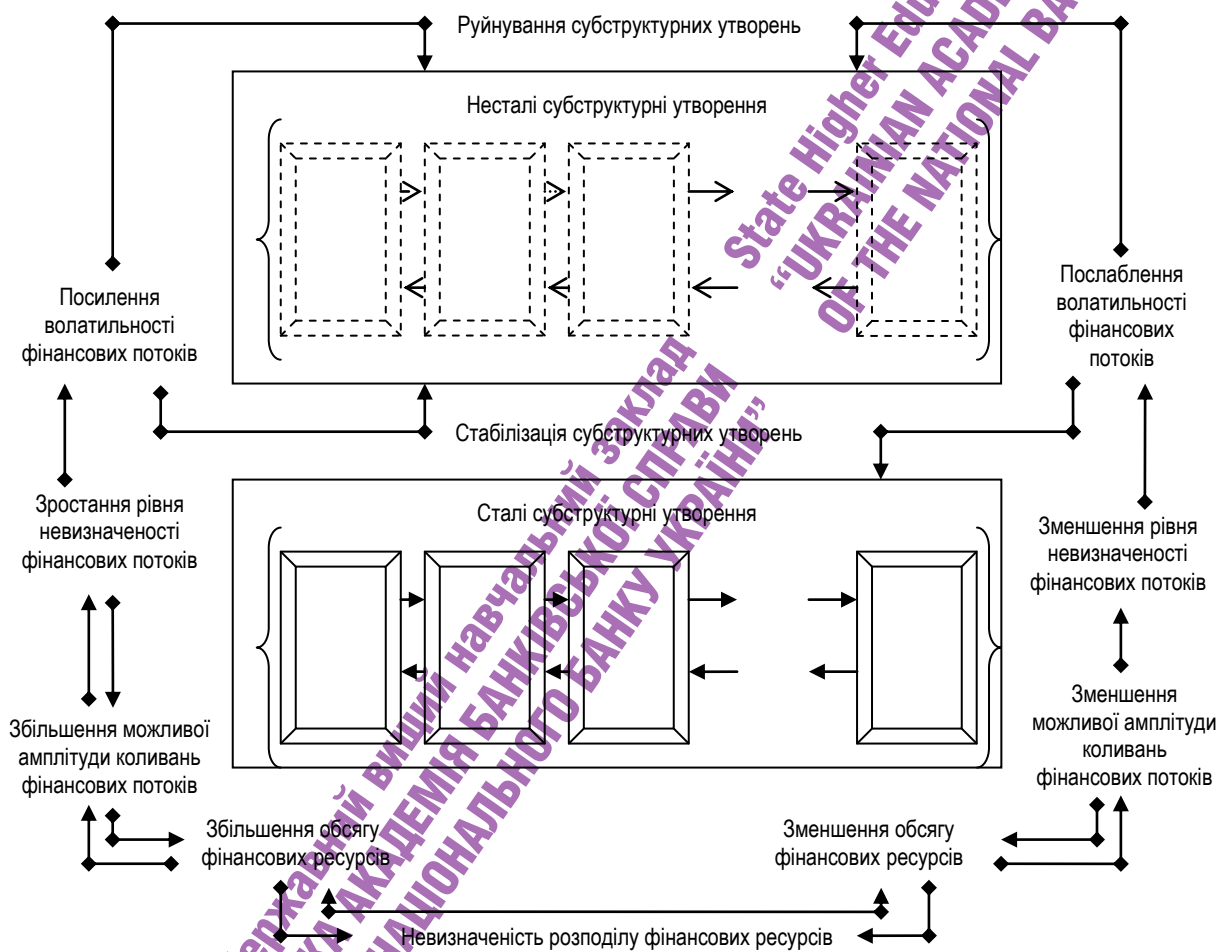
Руйнування субструктурних утворень

Несталі субструктурні утворення

Посилення волатильності фінансових потоків

Послаблення волатильності фінансових потоків

Стабілізація субструктурних утворень

Сталі субструктурні утворення

Зростання рівня невизначеності фінансових потоків

Зменшення рівня невизначеності фінансових потоків

Збільшення можливої амплітуди коливань фінансових потоків

Зменшення можливої амплітуди коливань фінансових потоків

Збільшення обсягу фінансових ресурсів

Зменшення обсягу фінансових ресурсів

Невизначеність розподілу фінансових ресурсів

State Higher Educational Institution "UKRAINIAN ACADEMY OF BANKING OF THE NATIONAL BANK

Державний вищий навчальний заклад "Українська академія банківської справи Національного банку України"